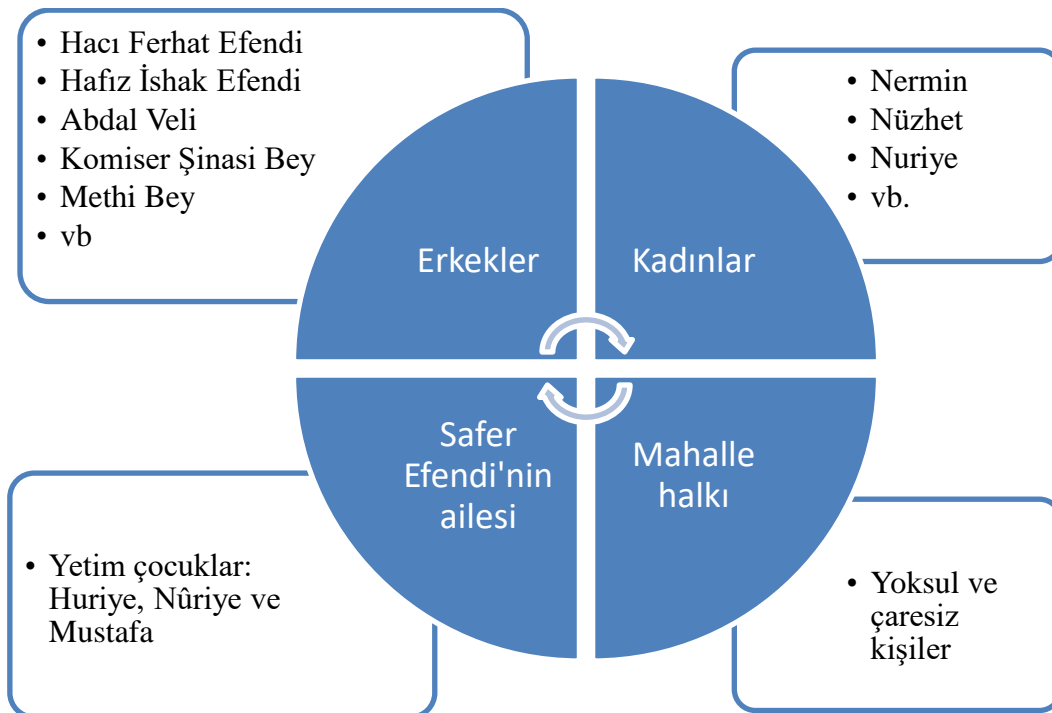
• Hacı Ferhat Efendi
• Hafız İshak Efendi
• Abdal Veli
• Komiser Şinasi Bey
• Methi Bey
• vb

Erkekler

Kadınlar

• Nermin
• Nüzhet
• Nuriye
• vb.

Safer Efendi'nin ailesi

Mahalle halkı

• Yetim çocuklar: Huriye, Nûriye ve Mustafa

• Yoksul ve çaresiz kişiler